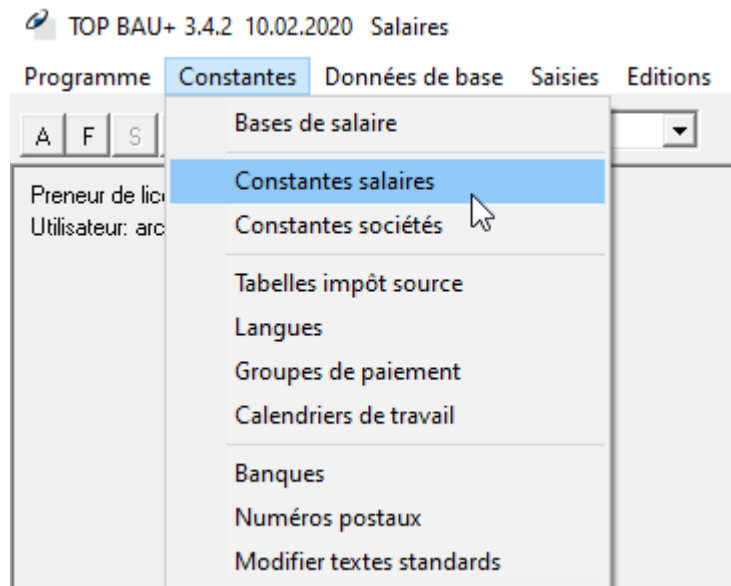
TOP BAU+ 3.4.2 10.02.2020 Salaires

Programme Constantes Données de base Saisies Editions

A F S

Preneur de lic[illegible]
Utilisateur: arc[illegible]

Bases de salaire

Constantes salaires
Constantes sociétés

Tabelles impôt source
Langues
Groupes de paiement
Calendriers de travail

Banques
Numéros postaux
Modifier textes standards